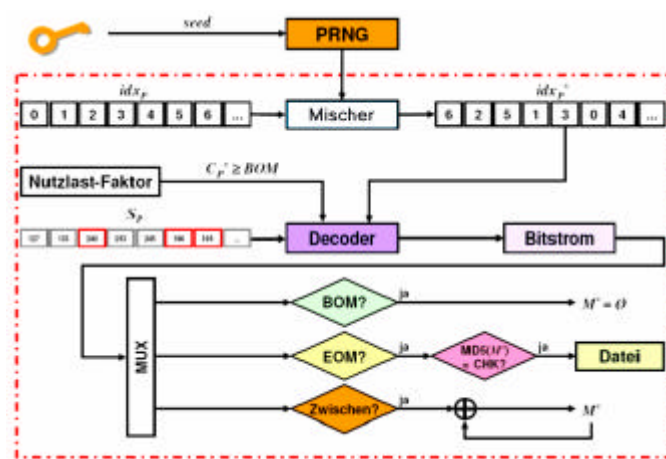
seed

PRNG

$idx_P$

| 0 | 1 | 2 | 3 | 4 | 5 | 6 | ... |
|---|---|---|---|---|---|---|---|

Mischer

$idx_P'$

| 6 | 2 | 5 | 1 | 3 | 0 | 4 | ... |
|---|---|---|---|---|---|---|---|

Nutzlast-Faktor

$C_P' \geq BOM$

$S_P$

| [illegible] | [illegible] | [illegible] | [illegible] | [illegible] | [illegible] | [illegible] | ... |
|---|---|---|---|---|---|---|---|

Decoder

Bitstrom

MUX

BOM?

ja

$M' = \emptyset$

EOM?

ja

MD5(M') = CHK?

ja

Datei

Zwischen?

ja

$M'$